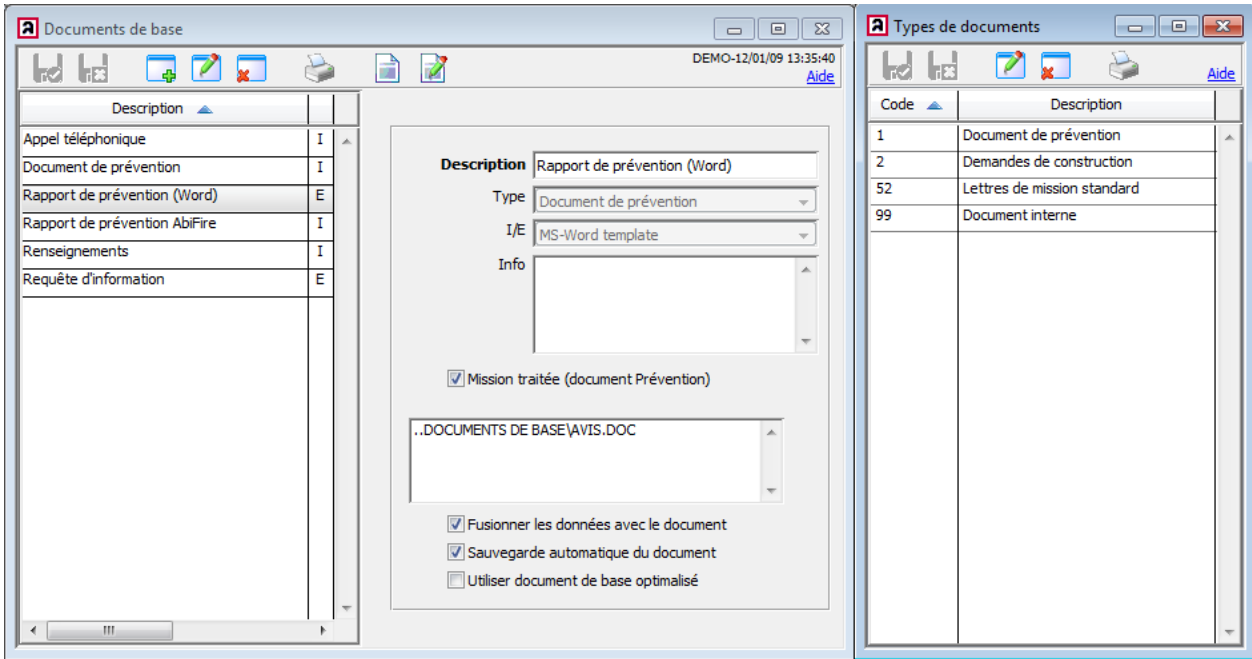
Documents de base

DEMO-12/01/09 13:35:40
Aide

| Description | |
|---|---|
| Appel téléphonique | I |
| Document de prévention | I |
| Rapport de prévention (Word) | E |
| Rapport de prévention AbiFire | I |
| Renseignements | I |
| Requête d'information | E |

Description Rapport de prévention (Word)
Type Document de prévention
I/E MS-Word template
Info

Mission traitée (document Prévention)

..DOCUMENTS DE BASE\AVIS.DOC

Fusionner les données avec le document
Sauvegarde automatique du document
Utiliser document de base optimalisé

Types de documents

Aide

| Code | Description |
|---|---|
| 1 | Document de prévention |
| 2 | Demandes de construction |
| 52 | Lettres de mission standard |
| 99 | Document interne |